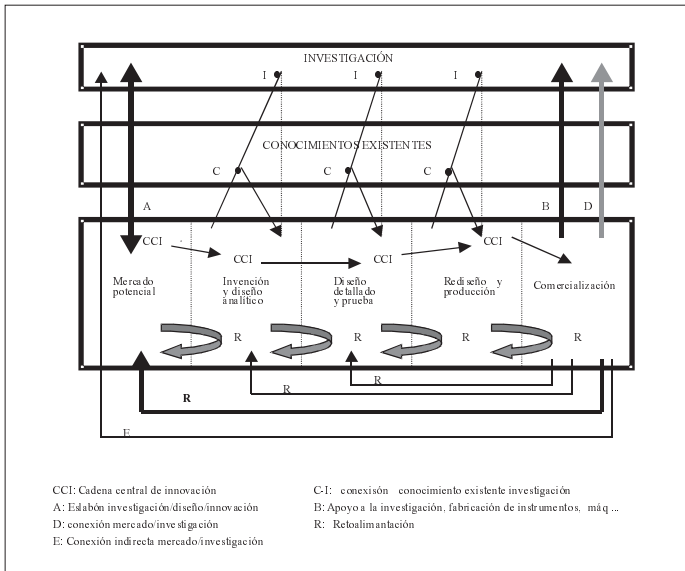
INVESTIGACIÓN

I I I

CONOCIMIENTOS EXESTENTES

C C C

A B D

CCI CCI CCI CCI

Mercado potencial

Invención y diseño analítico

Diseño detallado y prueba

Rediseño y producción

Comercialización

R R R R

R

R

R

E

CCI: Cadena central de innovación
A: Eslabón investigación/diseño/innovación
D: conexión mercado/investigación
E: Conexión indirecta mercado/investigación

C-I: conexisón conocimiento existente investigación
B: Apoyo a la investigación, fabricación de instrumentos, máq ...
R: Retoalimantación